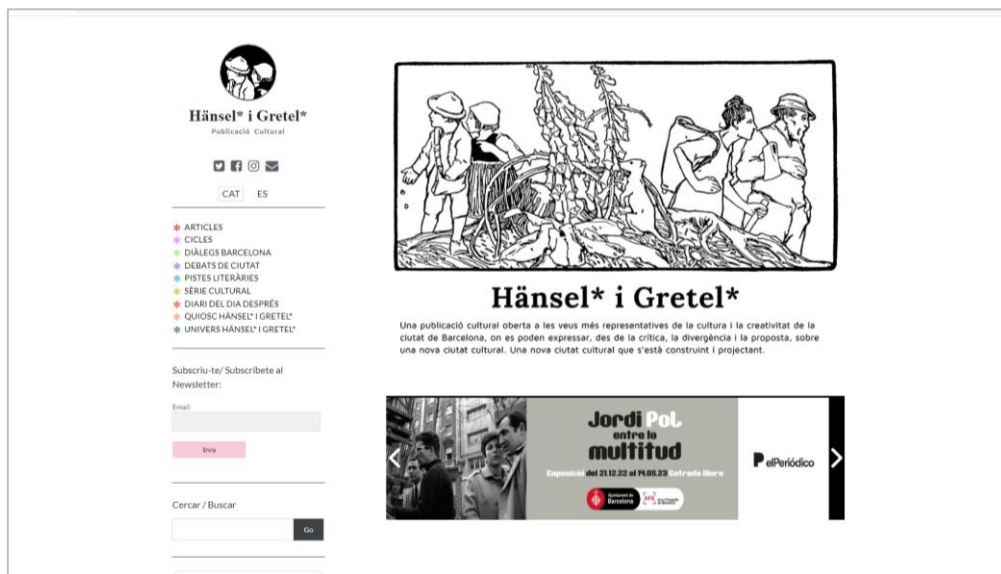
Hänsel* i Gretel*
Publicació Cultural

CAT ES

ARTICLES
CICLES
DIÀLEGS BARCELONA
DEBATS DE CIUTAT
PISTES LITERÀRIES
SÈRIE CULTURAL
DIARI DEL DIA DESPRÉS
QUIOSC HÄNSEL* I GRETEL*
UNIVERS HÄNSEL* I GRETEL*

Subscriu-te/ Subscríbete al Newsletter:

Email

Envia

Cercar / Buscar

Go

Hänsel* i Gretel*

Una publicació cultural oberta a les veus més representatives de la cultura i la creativitat de la ciutat de Barcelona, on es poden expressar, des de la crítica, la divergència i la proposta, sobre una nova ciutat cultural. Una nova ciutat cultural que s'està construint i projectant.

Jordi Pol entre la multitud
Exposició del 21.12.22 al 14.05.23 Entrada lliure
Ajuntament de Barcelona
AFB
elPeriódico